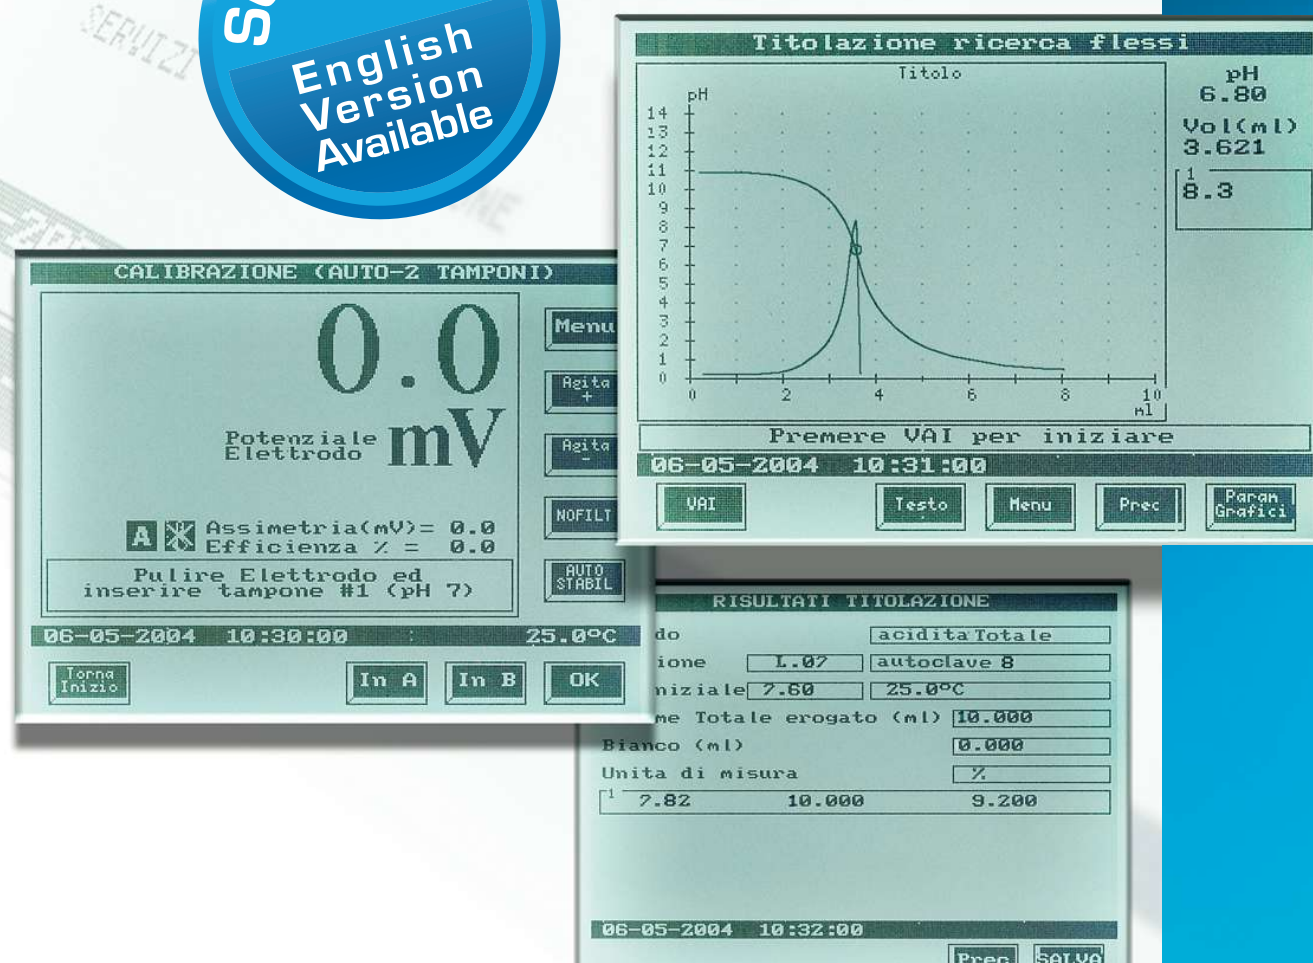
SERVIZI

S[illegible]
English Version Available

CALIBRAZIONE (AUTO-2 TAMPONI)

0.0

Potenziale Elettrodo mV

A
Assimetria(mV)= 0.0
Efficienza % = 0.0

Pulire Elettrodo ed inserire tampone #1 (pH 7)

06-05-2004 10:30:00 25.0°C

Menu
Agita +
Agita -
NOFILT
AUTO STABIL

Torna Inizio
In A
In B
OK

Titolazione ricerca flessi

Titolo
pH
14
13
12
11
10
9
8
7
6
5
4
3
2
1
0
0 2 4 6 8 10
ml

pH
6.80
Vol(ml)
3.621
1
8.3

Premere VAI per iniziare

06-05-2004 10:31:00

VAI
Testo
Menu
Prec
Param Grafici

RISULTATI TITOLAZIONE

do | acidita Totale
ione | 1.07 | autoclave 8
niziale | 7.60 | 25.0°C
me Totale erogato (ml) | 10.000
Bianco (ml) | 0.000
Unita di misura | %
1 7.82 10.000 9.200

06-05-2004 10:32:00

Prec
SALVA